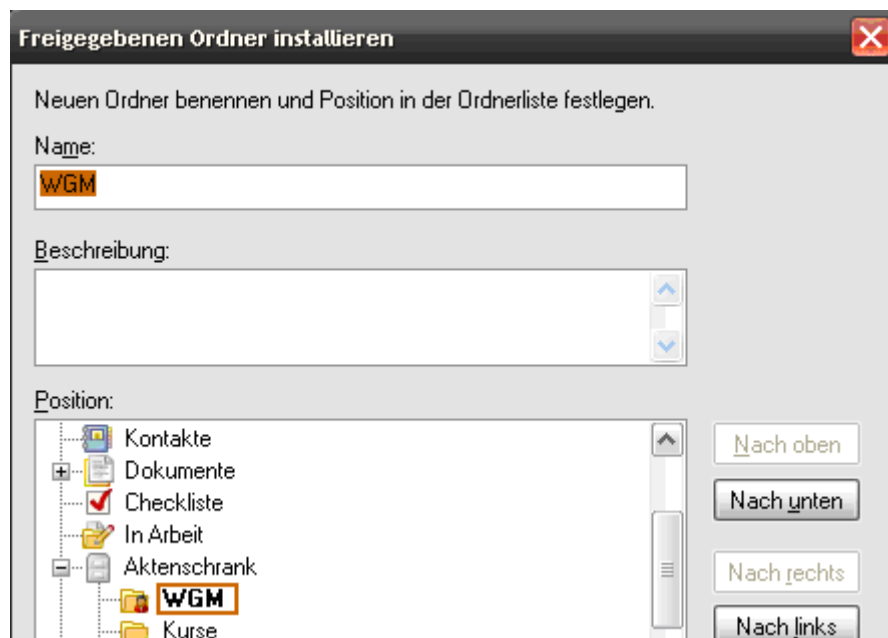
Freigegebenen Ordner installieren

Neuen Ordner benennen und Position in der Ordnerliste festlegen.

Name:

WGM

Beschreibung:

Position:

Kontakte
Dokumente
Checkliste
In Arbeit
Aktenschrank
WGM
Kurse

Nach oben
Nach unten
Nach rechts
Nach links